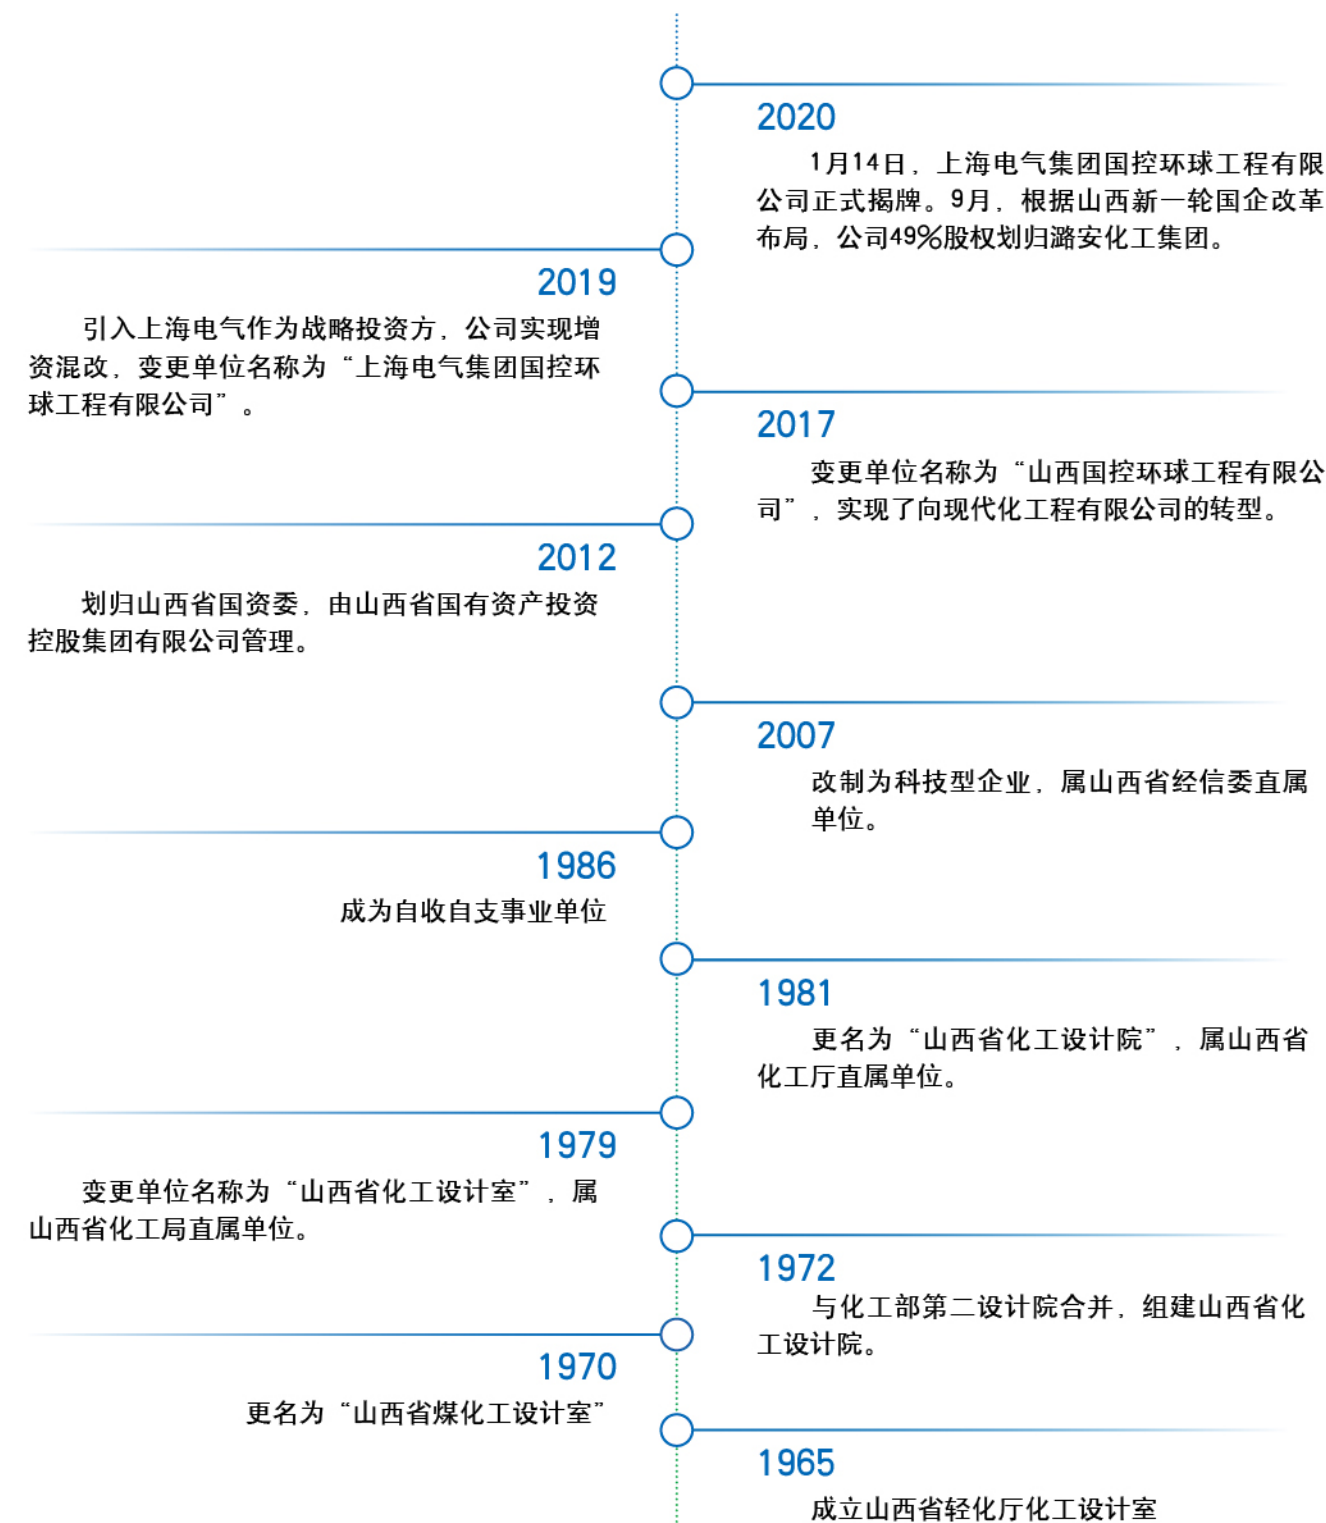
2020

1月14日，上海电气集团国控环球工程有限公司正式揭牌。9月，根据山西新一轮国企改革布局，公司49%股权划归潞安化工集团。

2019

引入上海电气作为战略投资方，公司实现增资混改，变更单位名称为“上海电气集团国控环球工程有限公司”。

2017

变更单位名称为“山西国控环球工程有限公司”，实现了向现代化工程有限公司的转型。

2012

划归山西省国资委，由山西省国有资产投资控股集团有限公司管理。

2007

改制为科技型企业，属山西省经信委直属单位。

1986

成为自收自支事业单位

1981

更名为“山西省化工设计院”，属山西省化工厅直属单位。

1979

变更单位名称为“山西省化工设计室”，属山西省化工局直属单位。

1972

与化工部第二设计院合并，组建山西省化工设计院。

1970

更名为“山西省煤化工设计室”

1965

成立山西省轻化厅化工设计室